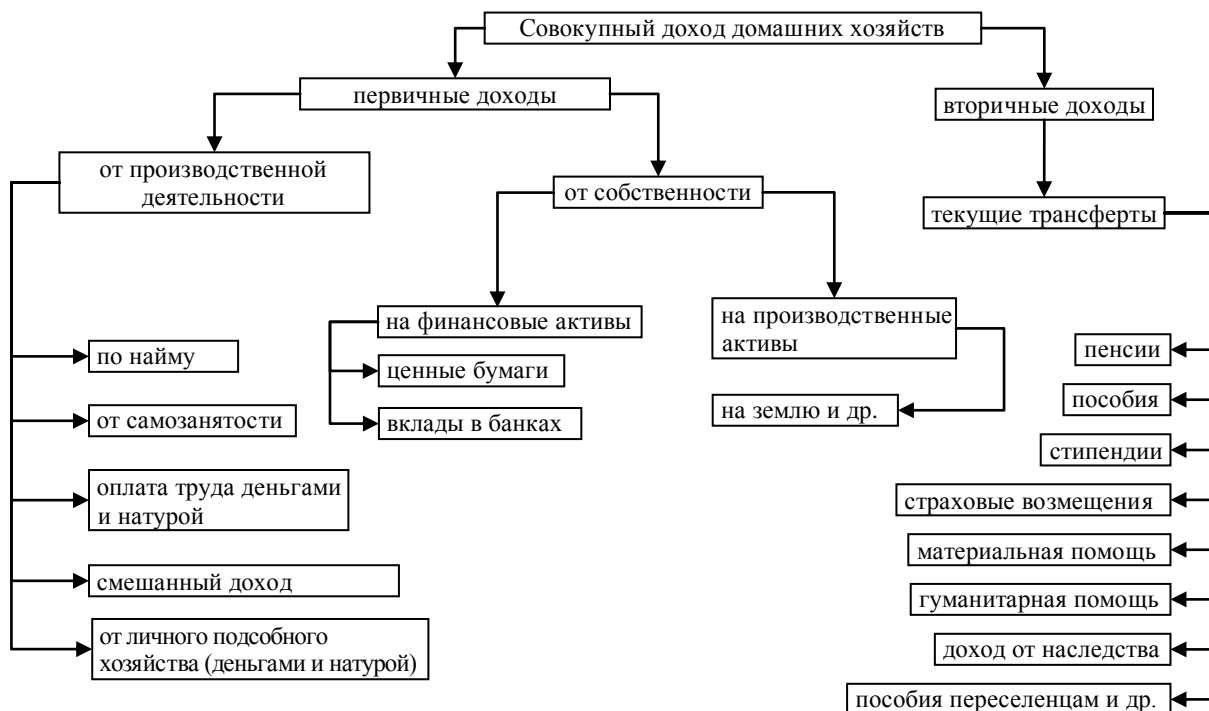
Совокупный доход домашних хозяйств

первичные доходы

вторичные доходы

от производственной деятельности

от собственности

текущие трансферты

на финансовые активы

ценные бумаги

вклады в банках

на производственные активы

на землю и др.

по найму

от самозанятости

оплата труда деньгами и натурой

смешанный доход

от личного подсобного хозяйства (деньгами и натурой)

пенсии

пособия

стипендии

страховые возмещения

материальная помощь

гуманитарная помощь

доход от наследства

пособия переселенцам и др.